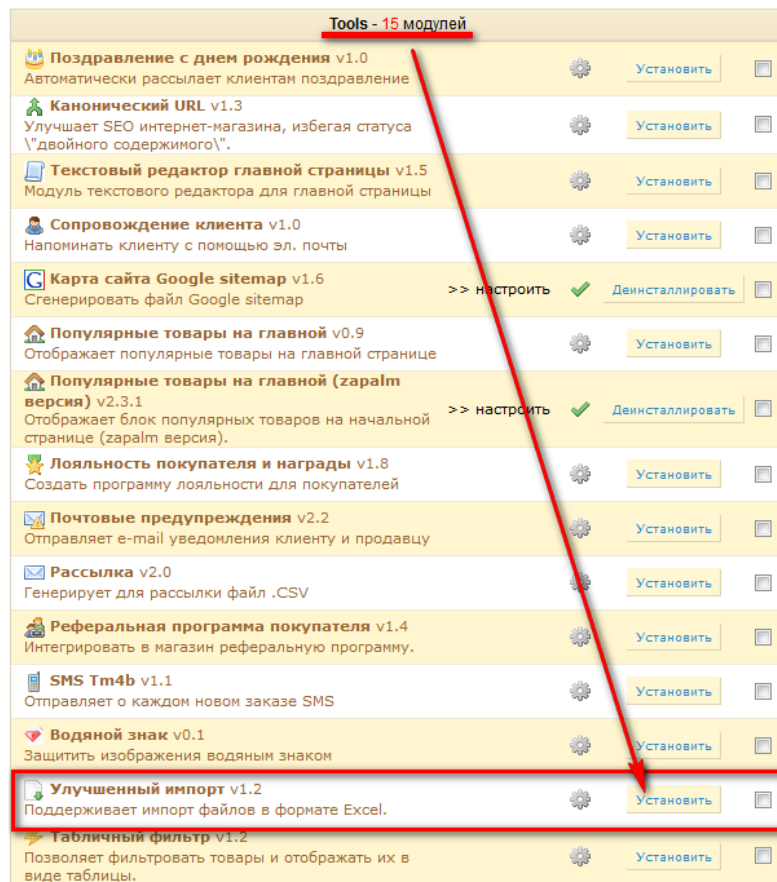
Tools - 15 модулей

Поздравление с днем рождения v1.0
Автоматически рассылает клиентам поздравление
Установить

Канонический URL v1.3
Улучшает SEO интернет-магазина, избегая статуса \"двойного содержимого\".
Установить

Текстовый редактор главной страницы v1.5
Модуль текстового редактора для главной страницы
Установить

Сопровождение клиента v1.0
Напоминать клиенту с помощью эл. почты
Установить

Карта сайта Google sitemap v1.6
Сгенерировать файл Google sitemap
>> настроить
Деинсталлировать

Популярные товары на главной v0.9
Отображает популярные товары на главной странице
Установить

Популярные товары на главной (zapalm версия) v2.3.1
Отображает блок популярных товаров на начальной странице (zapalm версия).
>> настроить
Деинсталлировать

Лояльность покупателя и награды v1.8
Создать программу лояльности для покупателей
Установить

Почтовые предупреждения v2.2
Отправляет e-mail уведомления клиенту и продавцу
Установить

Рассылка v2.0
Генерирует для рассылки файл .CSV
Установить

Реферальная программа покупателя v1.4
Интегрировать в магазин реферальную программу.
Установить

SMS Tm4b v1.1
Отправляет о каждом новом заказе SMS
Установить

Водяной знак v0.1
Защитить изображения водяным знаком
Установить

Улучшенный импорт v1.2
Поддерживает импорт файлов в формате Excel.
Установить

Табличный фильтр v1.2
Позволяет фильтровать товары и отображать их в виде таблицы.
Установить